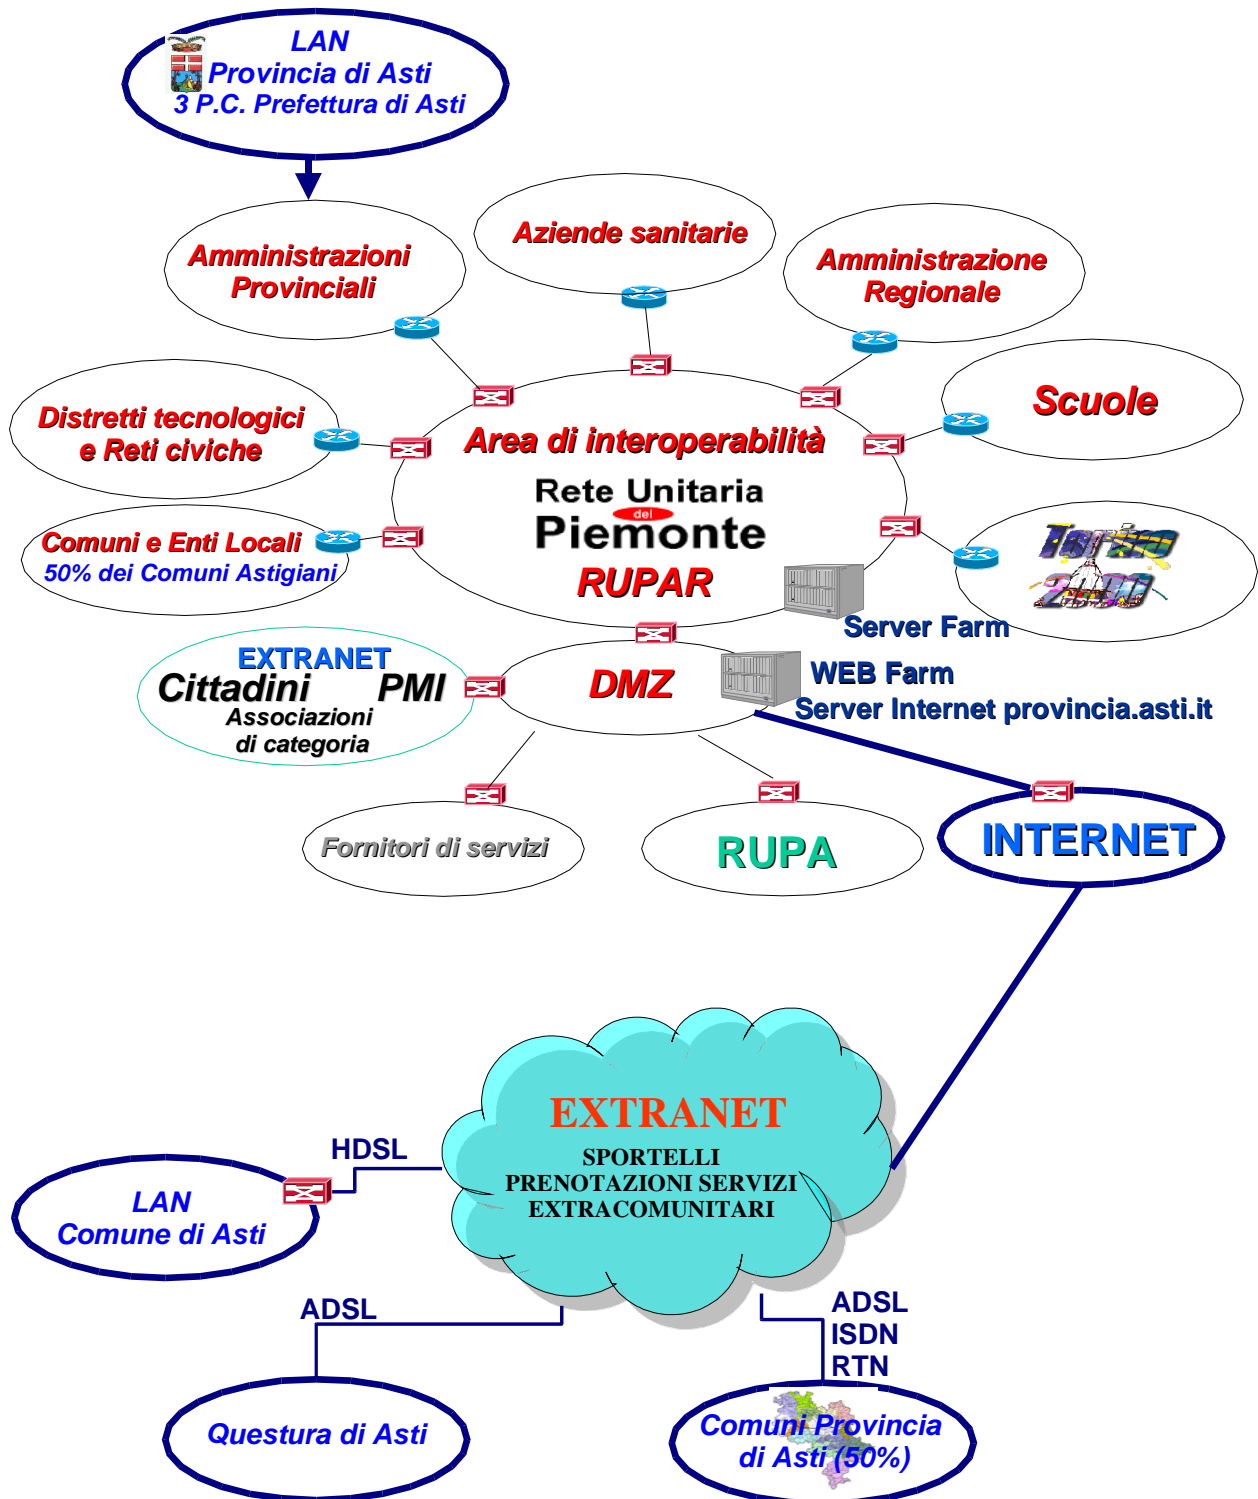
LAN
Provincia di Asti
3 P.C. Prefettura di Asti

Amministrazioni Provinciali

Aziende sanitarie

Amministrazione Regionale

Scuole

Distretti tecnologici e Reti civiche

Area di interoperabilità

Rete Unitaria del Piemonte

RUPAR

Comuni e Enti Locali
50% dei Comuni Astigiani

Torino 2006

Server Farm

EXTRANET
Cittadini PMI
Associazioni di categoria

DMZ

WEB Farm
Server Internet provincia.asti.it

Fornitori di servizi

RUPA

INTERNET

EXTRANET
SPORTELLI
PRENOTAZIONI SERVIZI
EXTRACOMUNITARI

HDSL

LAN
Comune di Asti

ADSL

ADSL
ISDN
RTN

Questura di Asti

Comuni Provincia di Asti (50%)